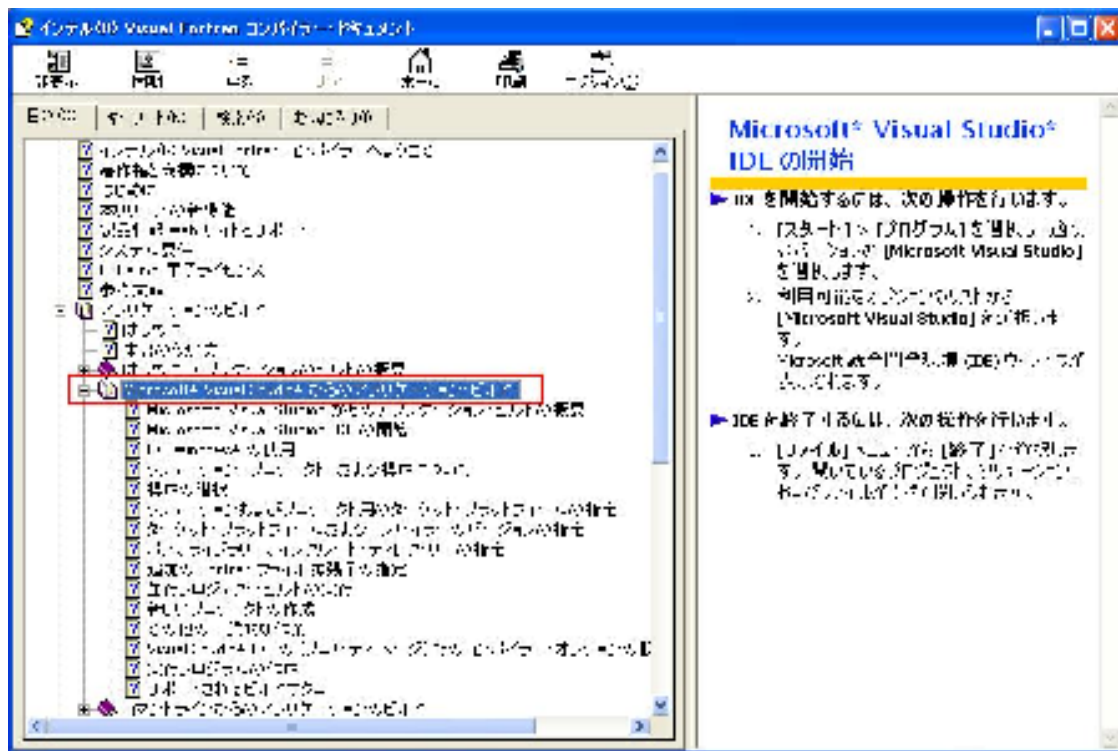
インテル(R) Visual Fortran コンパイラー・ドキュメント

非表示 印刷 戻る 進む ホーム 印刷 オプション

目次 | キーワード | 検索 | お気に入り

インテル(R) Visual Fortran コンパイラーへようこそ
著作権と商標について
はじめに
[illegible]
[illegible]
システム要件
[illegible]
参考資料
コンパイラーのビルド
はじめに
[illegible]
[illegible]
Microsoft Visual Studio からのコンパイラーのビルド
Microsoft Visual Studio プロジェクトの概要
Microsoft Visual Studio IDE の開始
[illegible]
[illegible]
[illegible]
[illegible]
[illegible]
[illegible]
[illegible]
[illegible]
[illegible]
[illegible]
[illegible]
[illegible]
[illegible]
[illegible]

Microsoft* Visual Studio* IDL の開始

IDE を開始するには、次の操作を行います。

1. [スタート] > [プログラム] を選択し、続いて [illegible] [Microsoft Visual Studio] を選択します。
2. 利用可能なオプションのリストから [Microsoft Visual Studio] を選択します。
Microsoft 統合開発環境 (IDE) ウィンドウが表示されます。

IDE を終了するには、次の操作を行います。

1. [ファイル] メニューから [終了] を選択します。開いているプロジェクト、ソリューション、およびファイルが閉じられます。